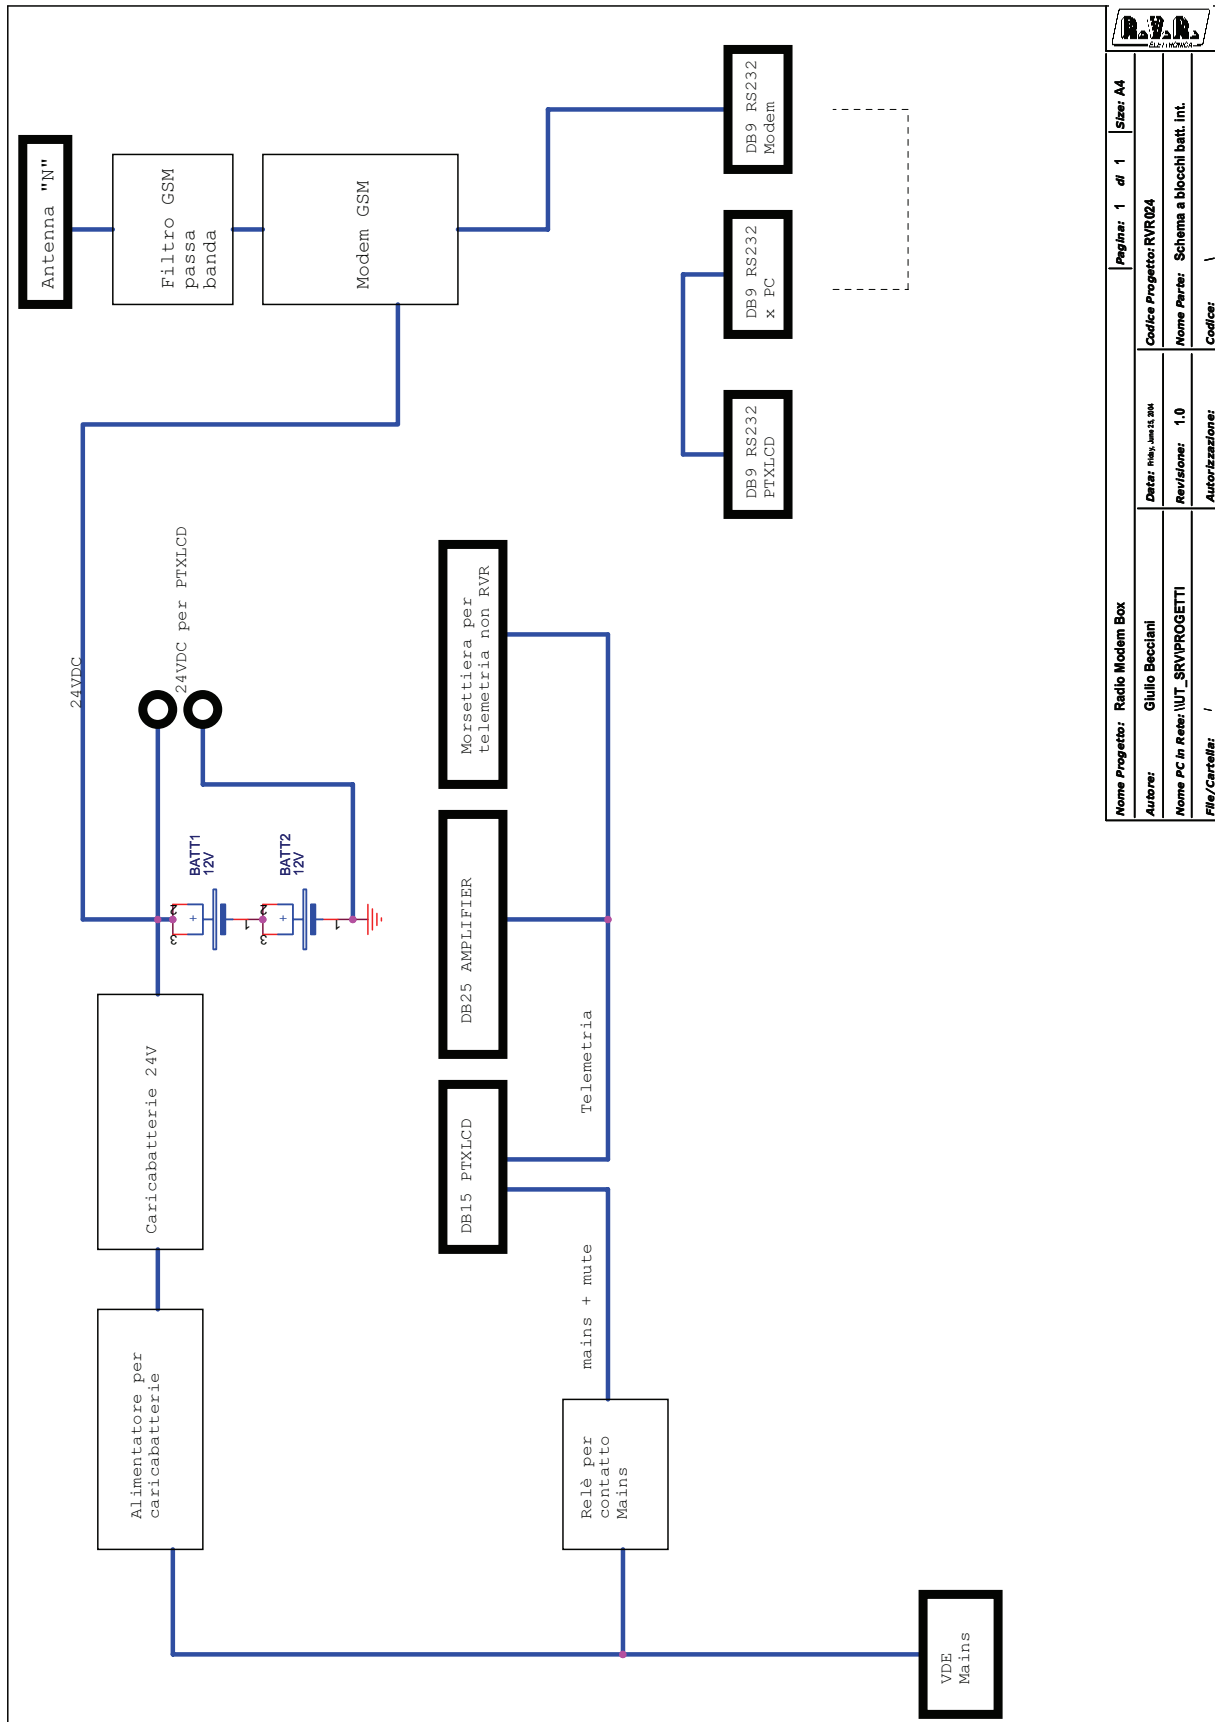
Antenna "N"

Filtro GSM passa banda

Modem GSM

DB9 RS232 Modem

DB9 RS232 x PC

DB9 RS232 PTXLCD

24VDC

24VDC per PTXLCD

BATT1 12V

BATT2 12V

Morsettiera per telemetria non RVR

DB25 AMPLIFIER

DB15 PTXLCD

Telemetria

mains + mute

Caricabatterie 24V

Alimentatore per caricabatterie

Relè per contatto Mains

VDE Mains

R.V.R. ELETTRONICA

Nome Progetto: Radio Modem Box
Autore: Giulio Becciani
Nome PC in Rete: \\UT_SRV\PROGETTI
File/Cartella: \
Data: Friday, June 25, 2004
Revisione: 1.0
Autorizzazione:
Codice Progetto: RVR024
Nome Parte: Schema a blocchi batt. int.
Codice: \
Pagina: 1 di 1
Size: A4